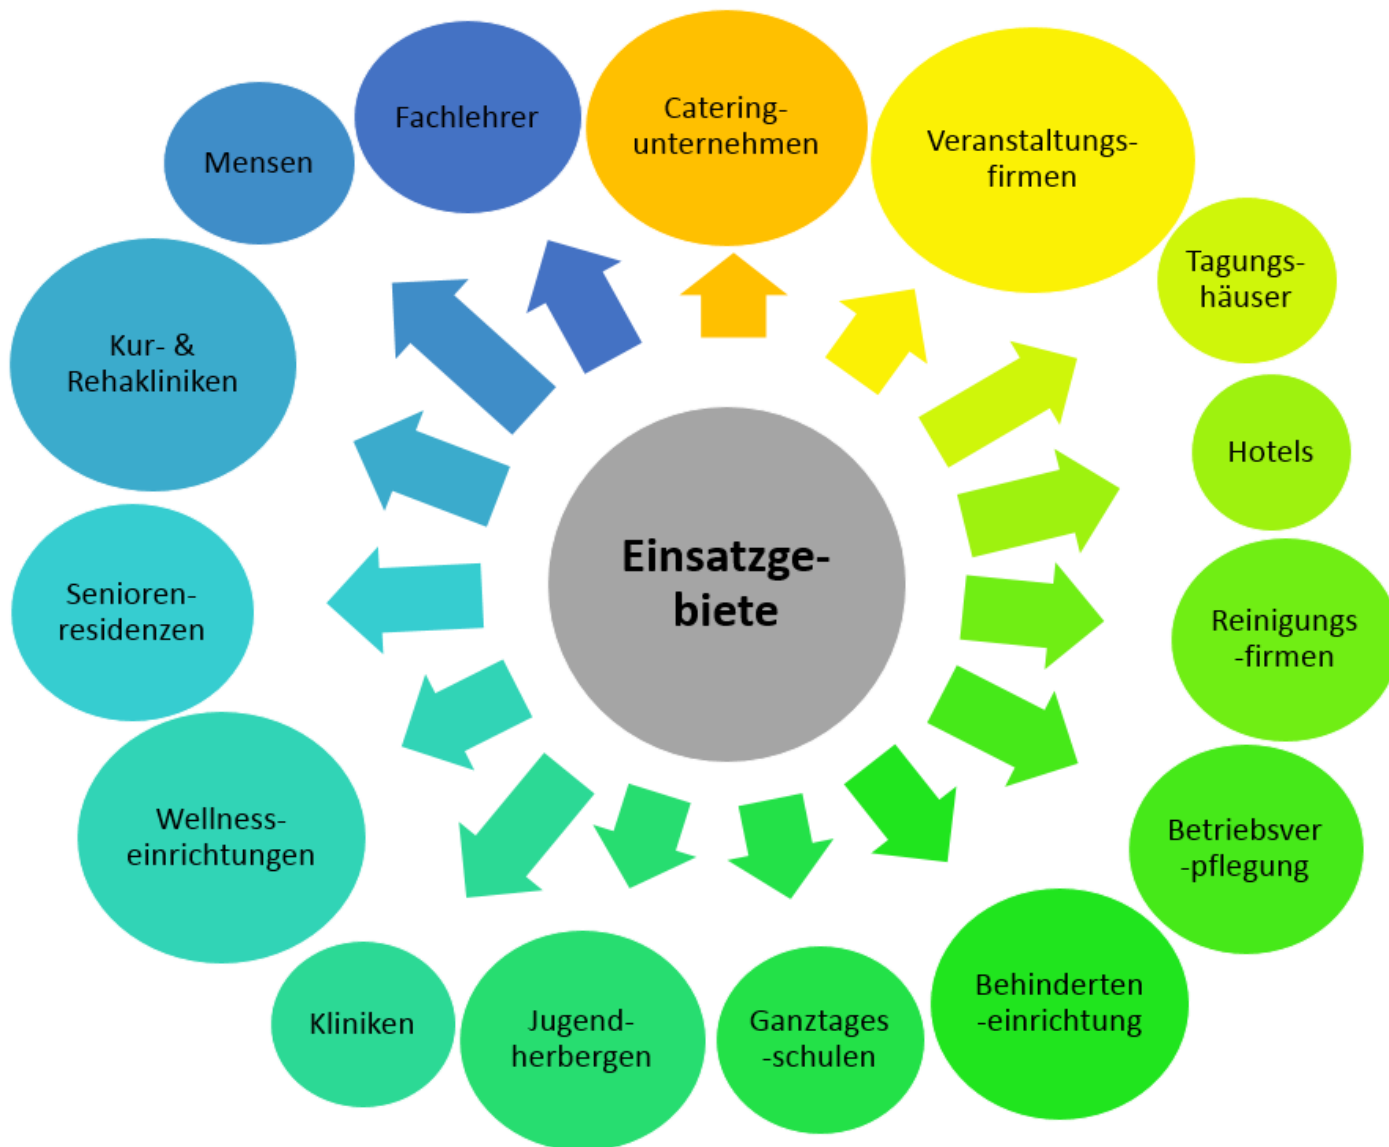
Einsatzgebiete

Fachlehrer

Catering-unternehmen

Veranstaltungs-firmen

Tagungs-häuser

Hotels

Reinigungs-firmen

Betriebsver-pflegung

Behinderten-einrichtung

Ganztages-schulen

Jugend-herbergen

Kliniken

Wellness-einrichtungen

Senioren-residenzen

Kur- & Rehakliniken

Mensen